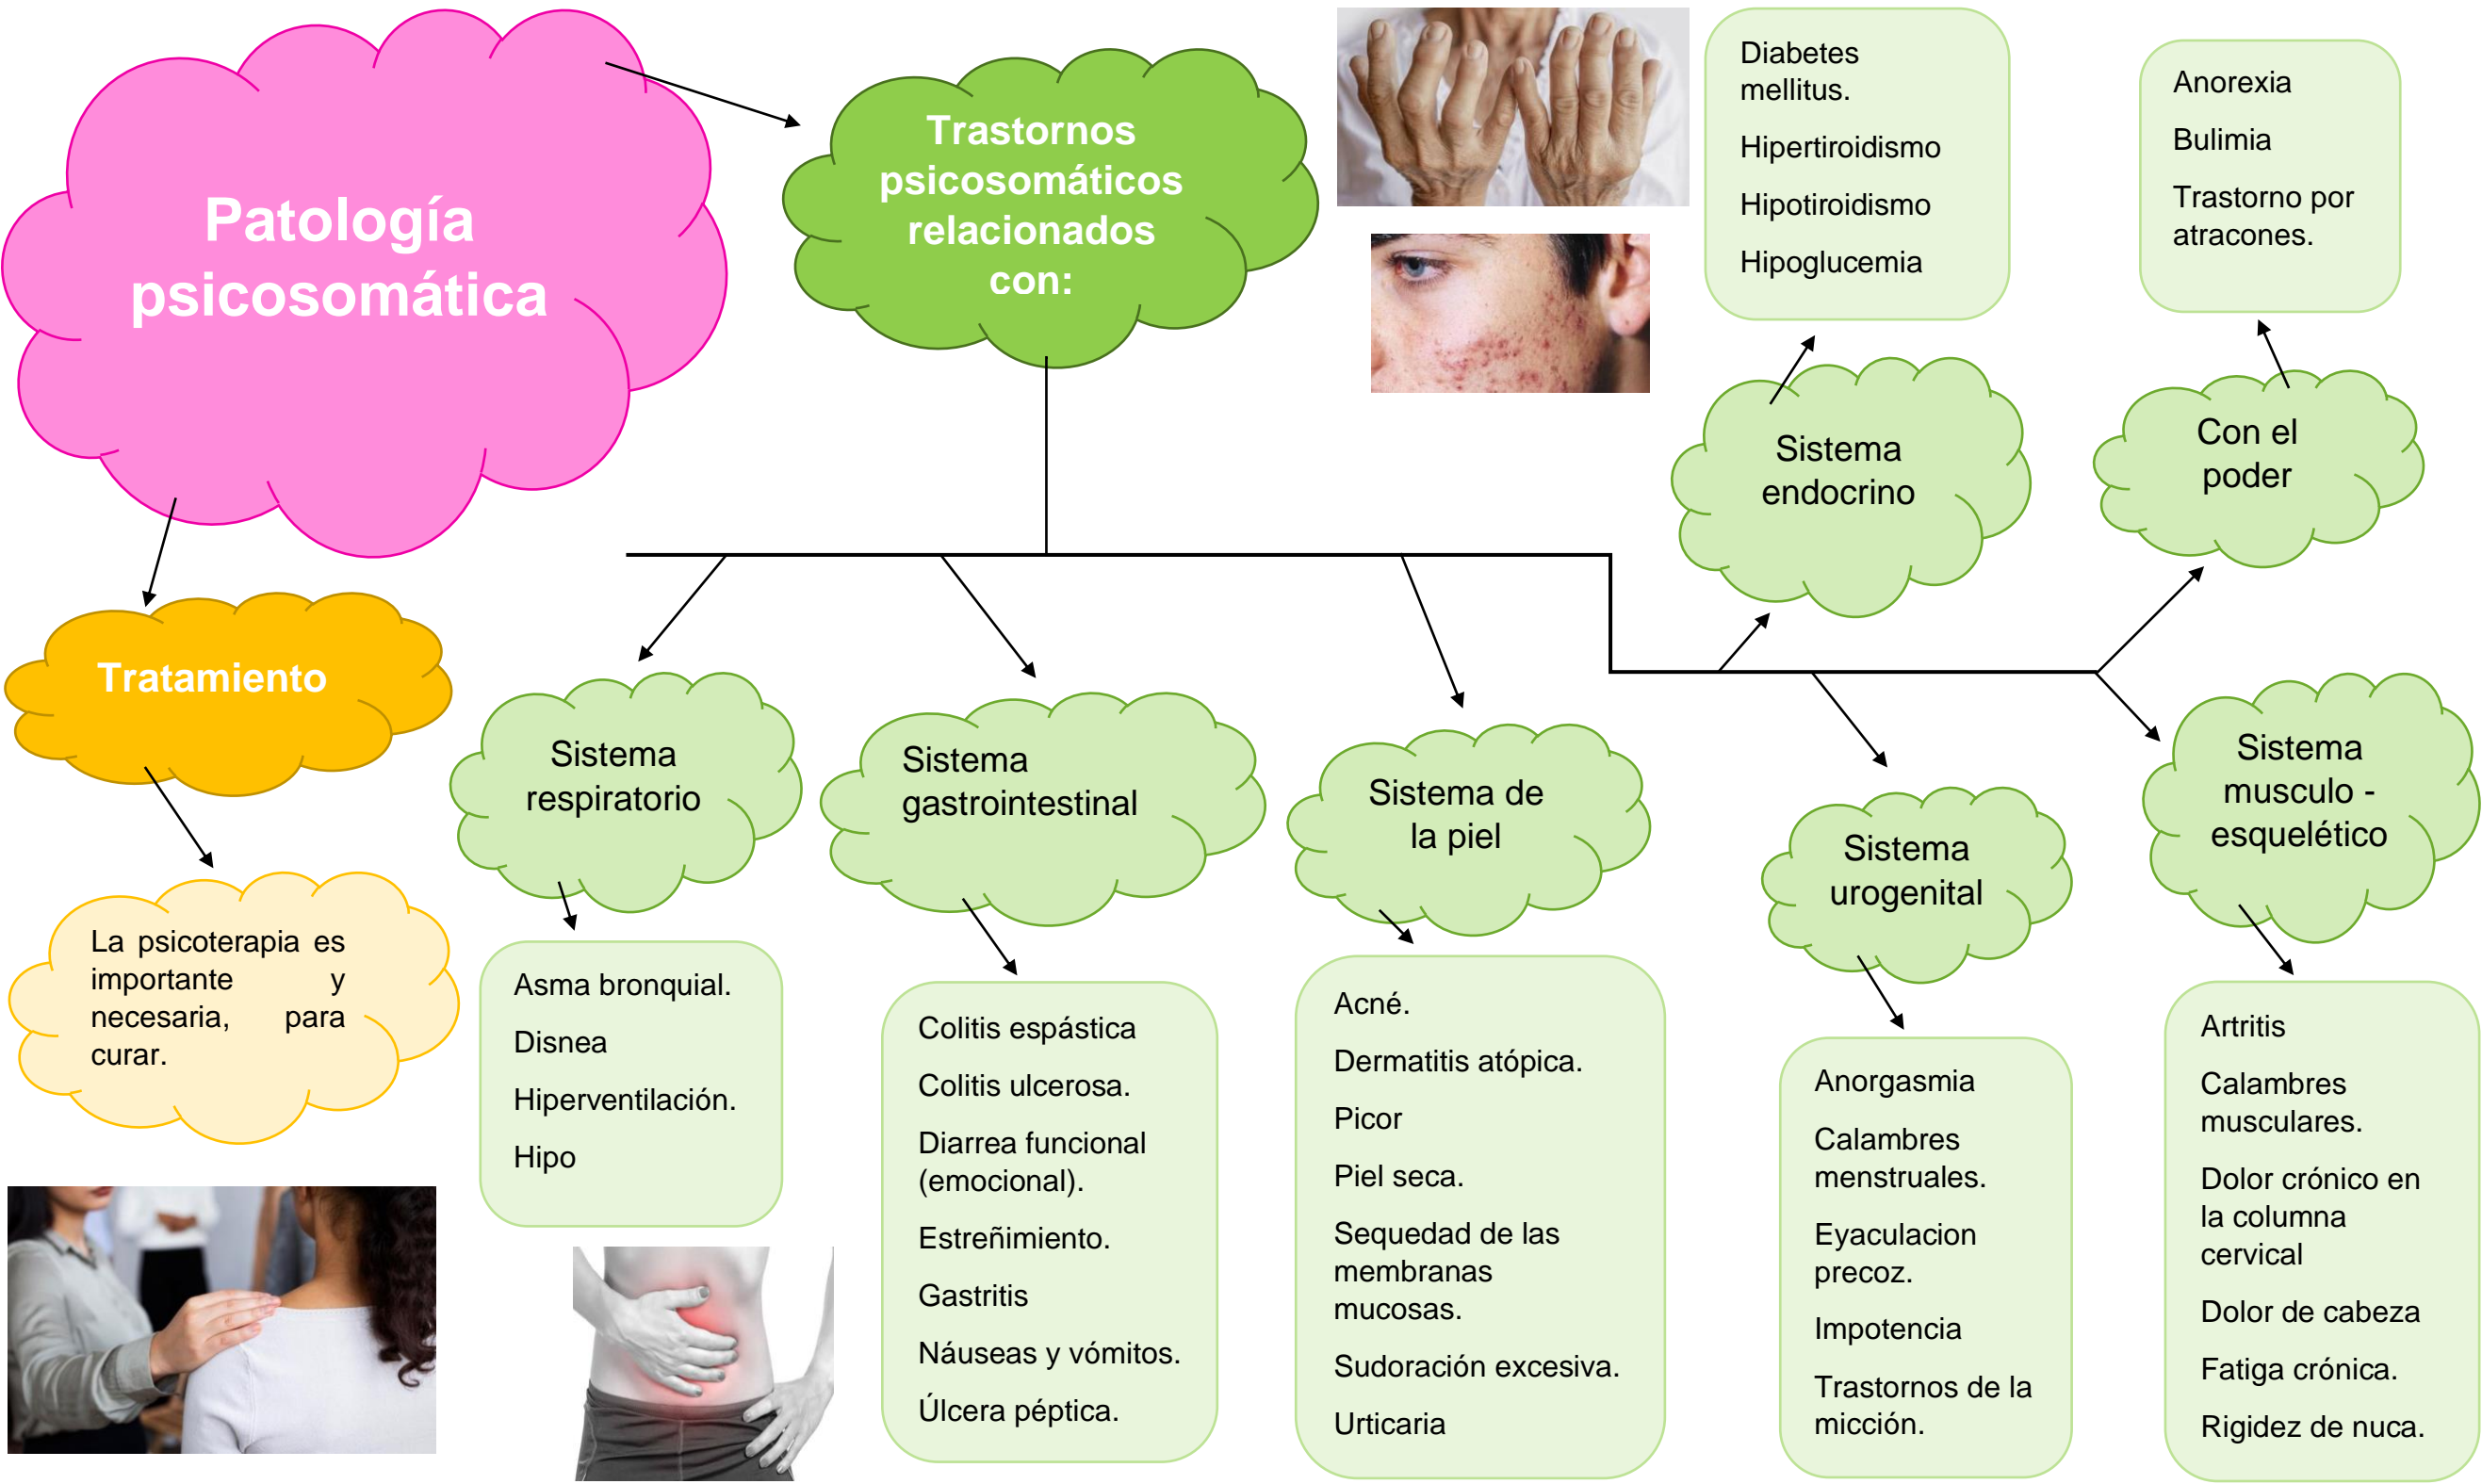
Patología psicosomática

Trastornos psicosomáticos relacionados con:

Diabetes mellitus.

Hipertiroidismo

Hipotiroidismo

Hipoglucemia

Anorexia

Bulimia

Trastorno por atracones.

Sistema endocrino

Con el poder

Tratamiento

La psicoterapia es importante y necesaria, para curar.

Sistema respiratorio

Asma bronquial.

Disnea

Hiperventilación.

Hipo

Sistema gastrointestinal

Colitis espástica

Colitis ulcerosa.

Diarrea funcional (emocional).

Estreñimiento.

Gastritis

Náuseas y vómitos.

Úlcera péptica.

Sistema de la piel

Acné.

Dermatitis atópica.

Picor

Piel seca.

Sequedad de las membranas mucosas.

Sudoración excesiva.

Urticaria

Sistema urogenital

Anorgasmia

Calambres menstruales.

Eyaculacion precoz.

Impotencia

Trastornos de la micción.

Sistema musculo - esquelético

Artritis

Calambres musculares.

Dolor crónico en la columna cervical

Dolor de cabeza

Fatiga crónica.

Rigidez de nuca.